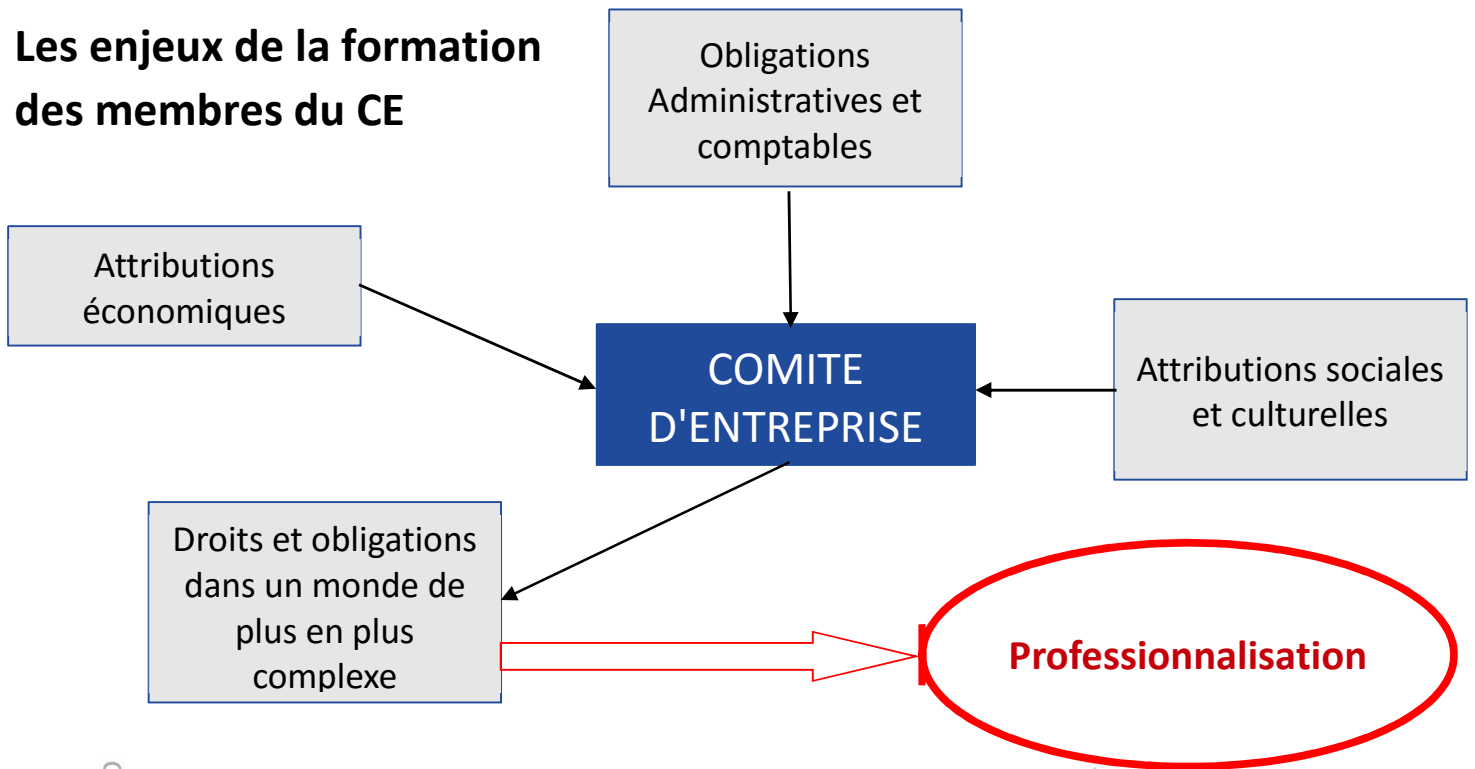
Les enjeux de la formation des membres du CE

Obligations Administratives et comptables

Attributions économiques

COMITE D'ENTREPRISE

Attributions sociales et culturelles

Droits et obligations dans un monde de plus en plus complexe

Professionnalisation